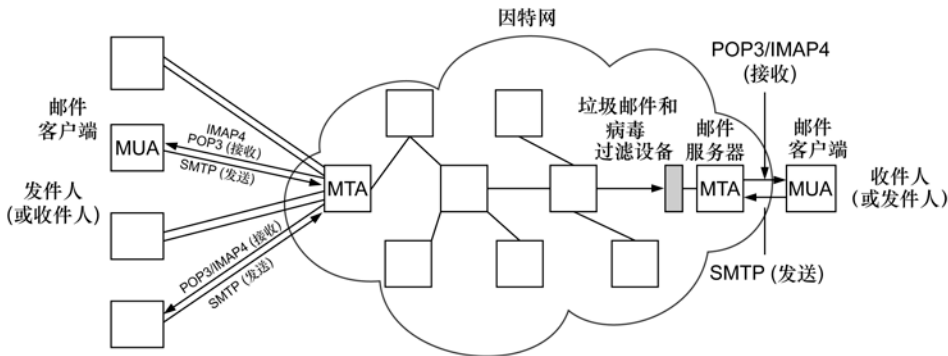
因特网

邮件客户端

MUA

IMAP4
POP3 (接收)
SMTP (发送)

发件人
(或收件人)

POP3/IMAP4 (接收)
SMTP (发送)

MTA

垃圾邮件和病毒过滤设备

邮件服务器

MTA

POP3/IMAP4
(接收)

邮件客户端

MUA

收件人
(或发件人)

SMTP (发送)